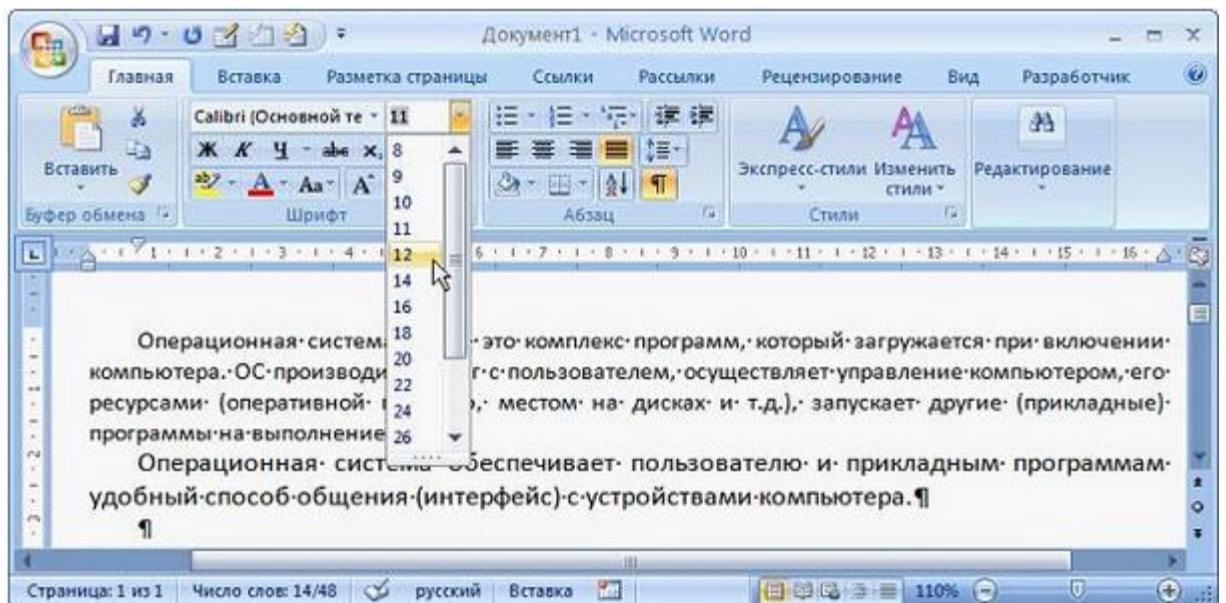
Документ1 - Microsoft Word

Главная Вставка Разметка страницы Ссылки Рассылки Рецензирование Вид Разработчик

Вставить
Буфер обмена
Calibri (Основной те 11
Шрифт
Абзац
Экспресс-стили Изменить стили
Стили
Редактирование

8
9
10
11
12
14
16
18
20
22
24
26

Операционная систем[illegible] - это·комплекс·программ,·который·загружается·при·включении· компьютера.·ОС·производи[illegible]г·с·пользователем,·осуществляет·управление·компьютером,·его· ресурсами· (оперативной· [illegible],· местом· на· дисках· и· т.д.),· запускает· другие· (прикладные)· программы·на·выполнение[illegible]

Операционная· систе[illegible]обеспечивает· пользователю· и· прикладным· программам· удобный·способ·общения·(интерфейс)·с·устройствами·компьютера.¶

¶

Страница: 1 из 1 Число слов: 14/48 русский Вставка 110%